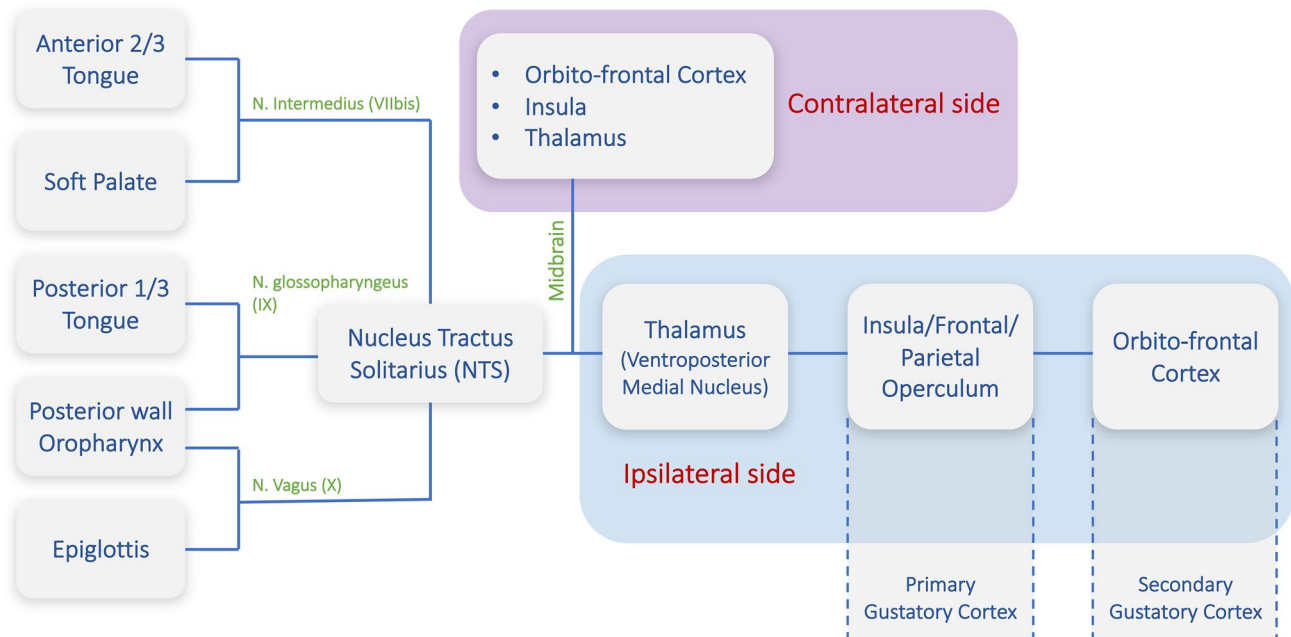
Anterior 2/3 Tongue

Soft Palate

N. Intermedius (VIIbis)

Posterior 1/3 Tongue

N. glossopharyngeus (IX)

Posterior wall Oropharynx

N. Vagus (X)

Epiglottis

Nucleus Tractus Solitarius (NTS)

• Orbito-frontal Cortex
• Insula
• Thalamus

Contralateral side

Midbrain

Thalamus (Ventroposterior Medial Nucleus)

Insula/Frontal/ Parietal Operculum

Orbito-frontal Cortex

Ipsilateral side

Primary Gustatory Cortex

Secondary Gustatory Cortex